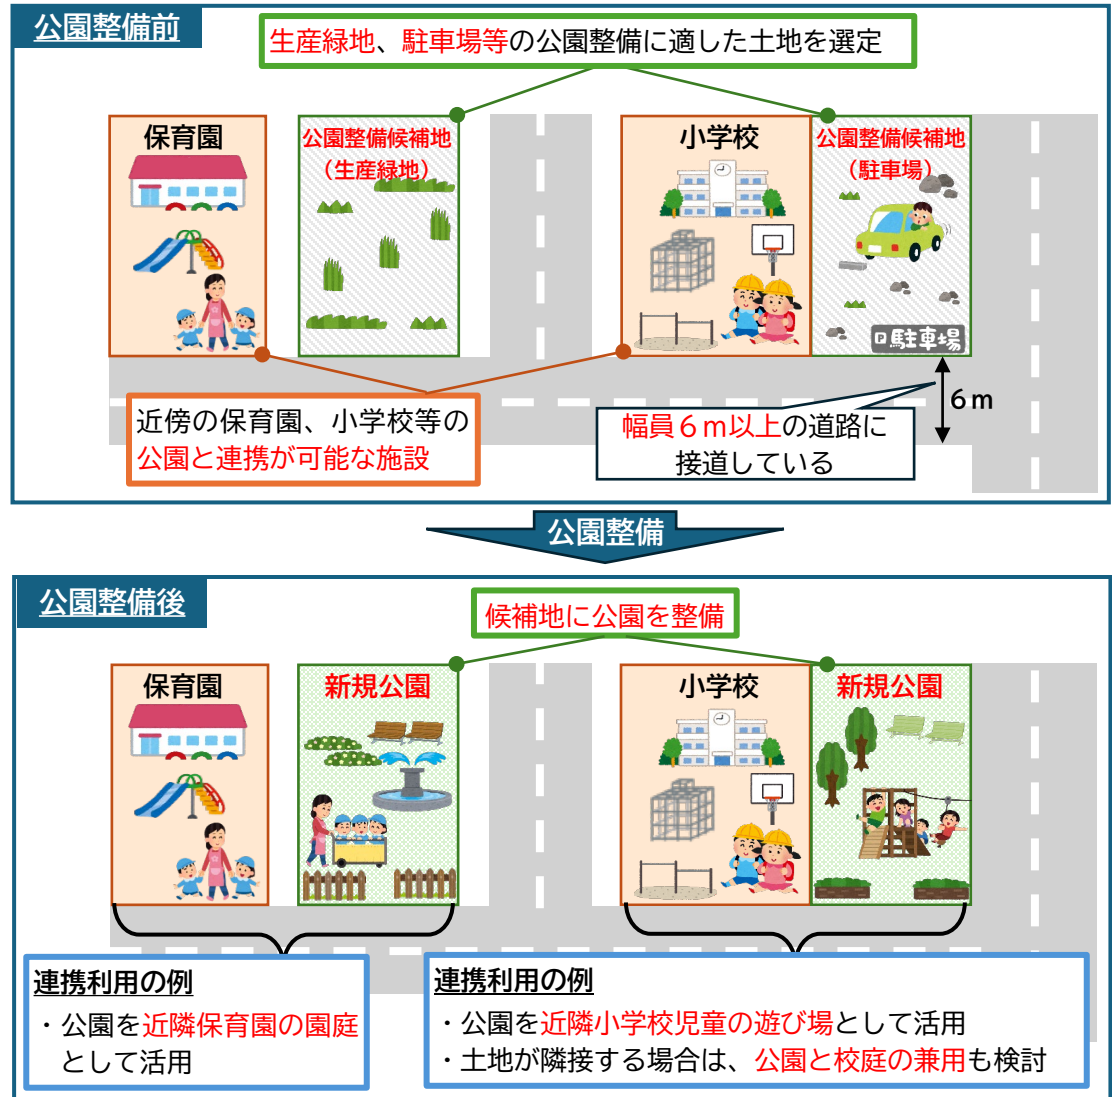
公園整備前

生産緑地、駐車場等の公園整備に適した土地を選定

保育園

公園整備候補地
（生産緑地）

小学校

公園整備候補地
（駐車場）

P駐車場

6 m

近傍の保育園、小学校等の
公園と連携が可能な施設

幅員６ｍ以上の道路に
接道している

公園整備

公園整備後

候補地に公園を整備

保育園

新規公園

小学校

新規公園

連携利用の例
・公園を近隣保育園の園庭として活用

連携利用の例
・公園を近隣小学校児童の遊び場として活用
・土地が隣接する場合は、公園と校庭の兼用も検討